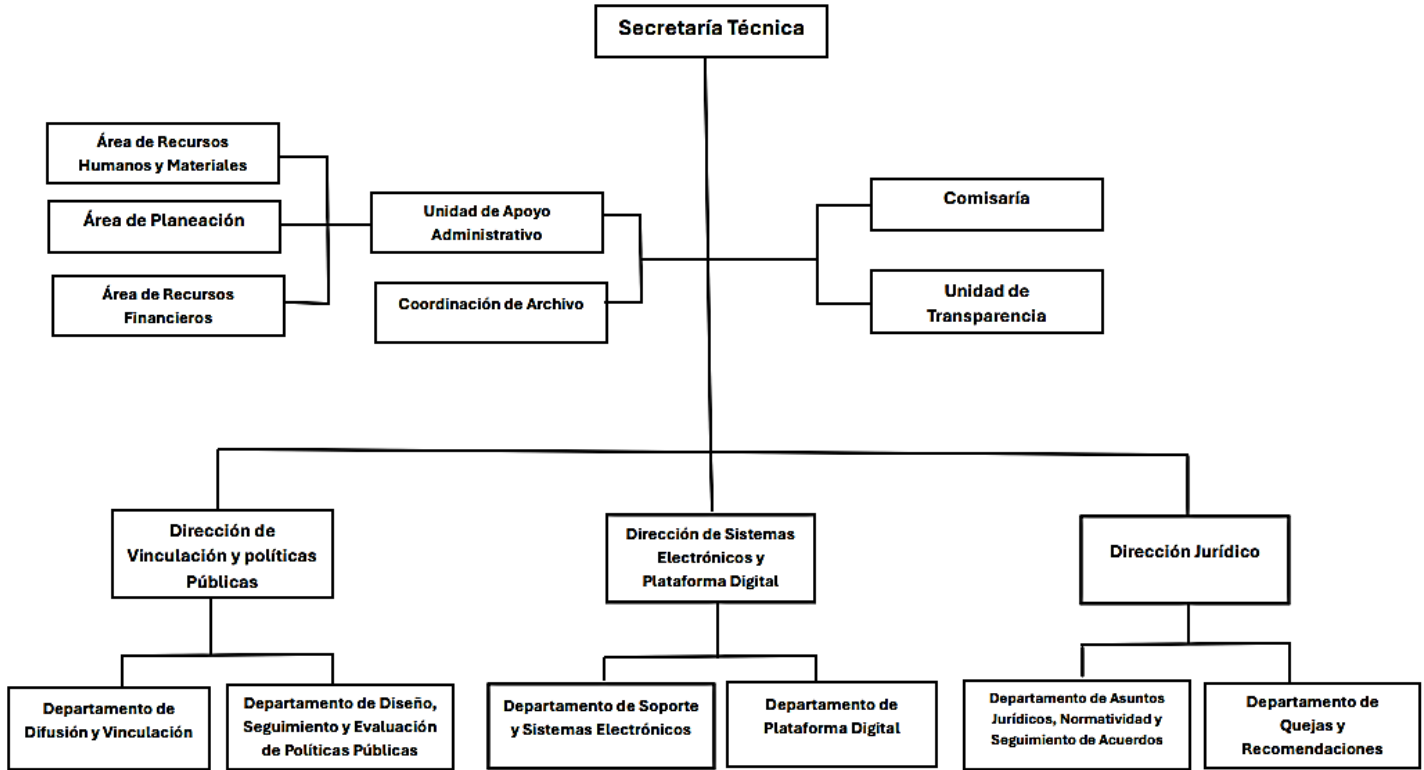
Secretaría Técnica

Área de Recursos Humanos y Materiales

Área de Planeación

Área de Recursos Financieros

Unidad de Apoyo Administrativo

Coordinación de Archivo

Comisaría

Unidad de Transparencia

Dirección de Vinculación y políticas Públicas

Dirección de Sistemas Electrónicos y Plataforma Digital

Dirección Jurídico

Departamento de Difusión y Vinculación

Departamento de Diseño, Seguimiento y Evaluación de Políticas Públicas

Departamento de Soporte y Sistemas Electrónicos

Departamento de Plataforma Digital

Departamento de Asuntos Jurídicos, Normatividad y Seguimiento de Acuerdos

Departamento de Quejas y Recomendaciones